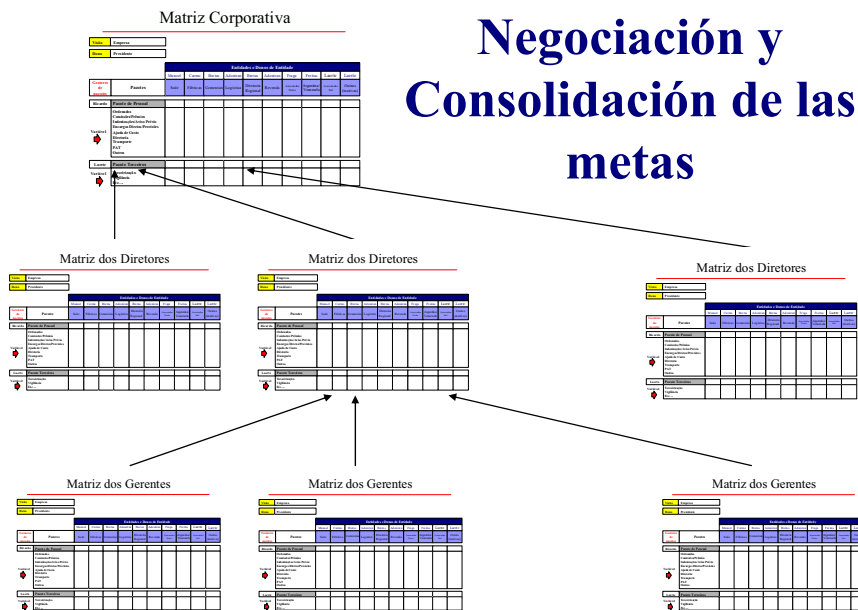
Matriz Corporativa

Negociação y Consolidación de las metas

Visão Empresa
Dono Presidente

Entidades e Donos de Entidade

Gerente de Pacote | Pacotes | | | | | | | | | | |

Recurso Pacote de Pessoal
Ordenados
Contribuições
Indenizações
Encargos
Ajuda de Custo
Diversos
Transporte
PAT
Outros

Variável

Lacete Pacote Terceiros
Variável

Matriz dos Diretores

Matriz dos Diretores

Matriz dos Diretores

Matriz dos Gerentes

Matriz dos Gerentes

Matriz dos Gerentes